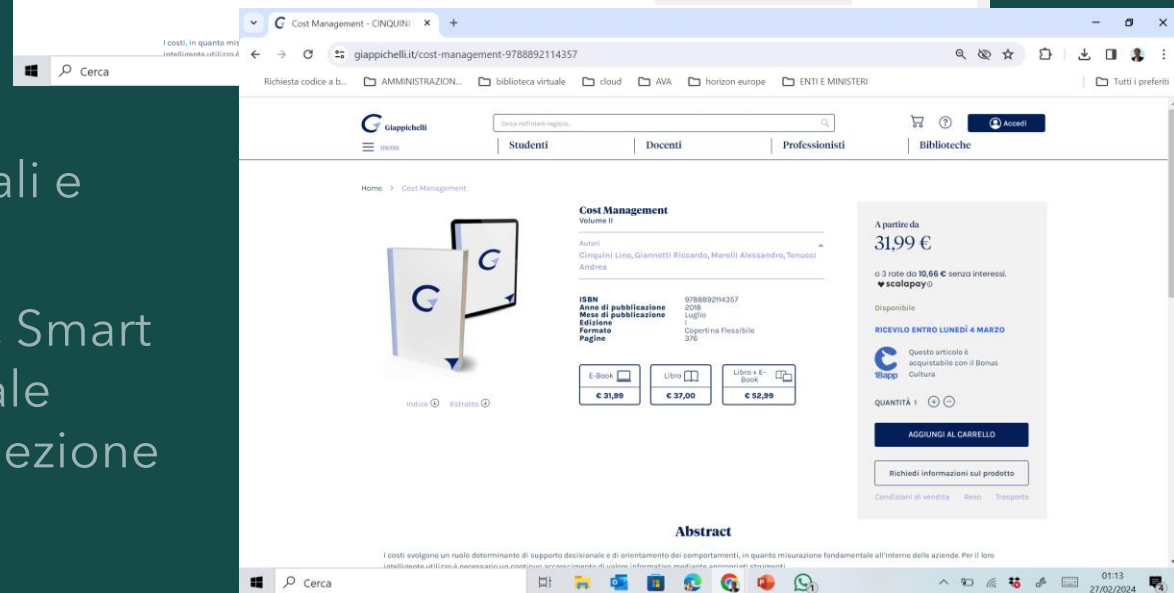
I costi, in quanto mis

Cerca

ali e

Smart
ale
ezione

Cost Management - CINQUINI ×

giappichelli.it/cost-management-9788892114357

Richiesta codice a b... AMMINISTRAZION... biblioteca virtuale cloud AVA horizon europe ENTI E MINISTERI Tutti i preferiti

Giappichelli

Cerca nell'intero negozio...

Accedi

menu

Studenti Docenti Professionisti Biblioteche

Home > Cost Management

Cost Management
Volume II

Autori
Cinquini Lino, Giannetti Riccardo, Marelli Alessandro, Tenucci Andrea

| | |
|---|---|
| ISBN | 9788892114357 |
| Anno di pubblicazione | 2018 |
| Mese di pubblicazione | Luglio |
| Edizione | I |
| Formato | Copertina Flessibile |
| Pagine | 376 |

E-Book € 31,99
Libro € 37,00
Libro + E-Book € 52,99

Indice Estratto

A partire da
31,99 €

o 3 rate da 10,66 € senza interessi.
scalapay

Disponibile

RICEVILO ENTRO LUNEDÌ 4 MARZO

Questo articolo è acquistabile con il Bonus Cultura
18app

QUANTITÀ 1

AGGIUNGI AL CARRELLO

Richiedi informazioni sul prodotto

Condizioni di vendita Reso Trasporto

Abstract

I costi svolgono un ruolo determinante di supporto decisionale e di orientamento dei comportamenti, in quanto misurazione fondamentale all'interno delle aziende. Per il loro

Cerca

01:13
27/02/2024